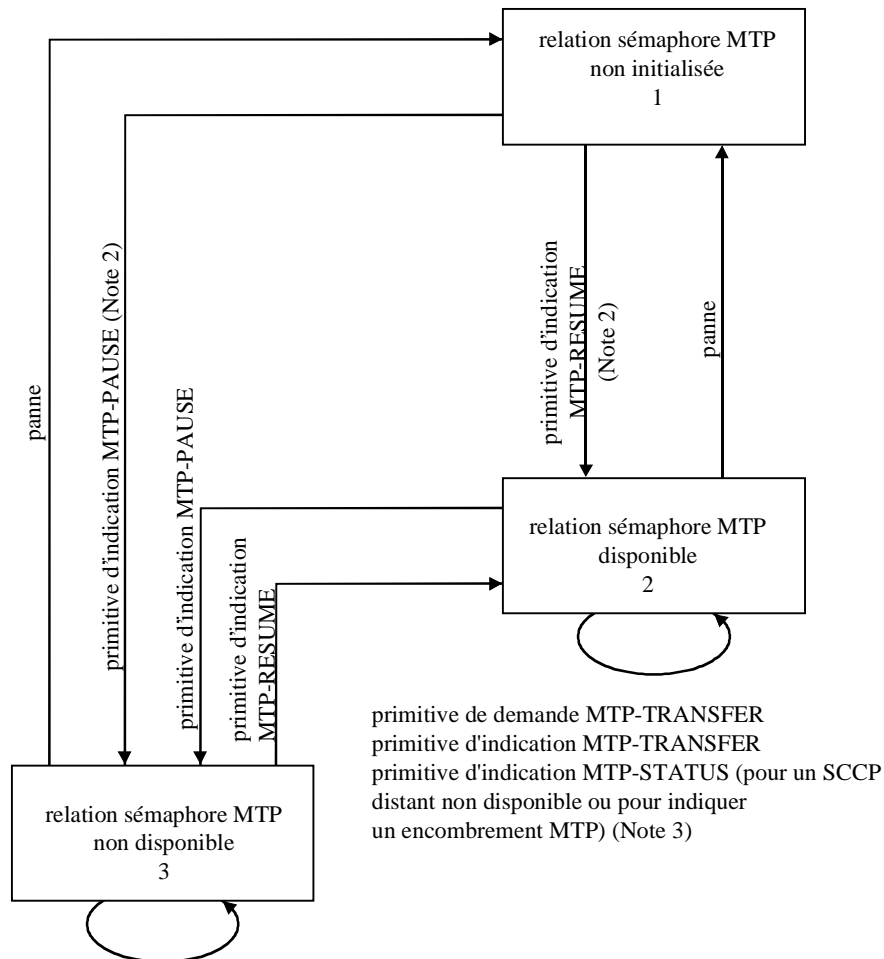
relation sémaphore MTP
non initialisée
1

panne

primitive d'indication MTP-PAUSE (Note 2)

primitive d'indication MTP-PAUSE

primitive d'indication
MTP-RESUME

primitive d'indication
MTP-RESUME
(Note 2)

panne

relation sémaphore MTP
disponible
2

primitive de demande MTP-TRANSFER
primitive d'indication MTP-TRANSFER
primitive d'indication MTP-STATUS (pour un SCCP distant non disponible ou pour indiquer un encombrement MTP) (Note 3)

relation sémaphore MTP
non disponible
3